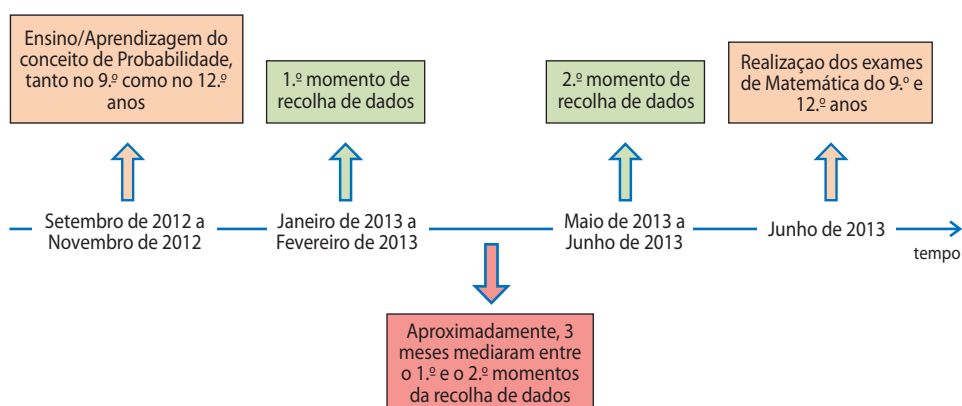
Ensino/Aprendizagem do conceito de Probabilidade, tanto no 9.º como no 12.º anos

1.º momento de recolha de dados

2.º momento de recolha de dados

Realizaçao dos exames de Matemática do 9.º e 12.º anos

Setembro de 2012 a Novembro de 2012

Janeiro de 2013 a Fevereiro de 2013

Maio de 2013 a Junho de 2013

Junho de 2013

tempo

Aproximadamente, 3 meses mediaram entre o 1.º e o 2.º momentos da recolha de dados